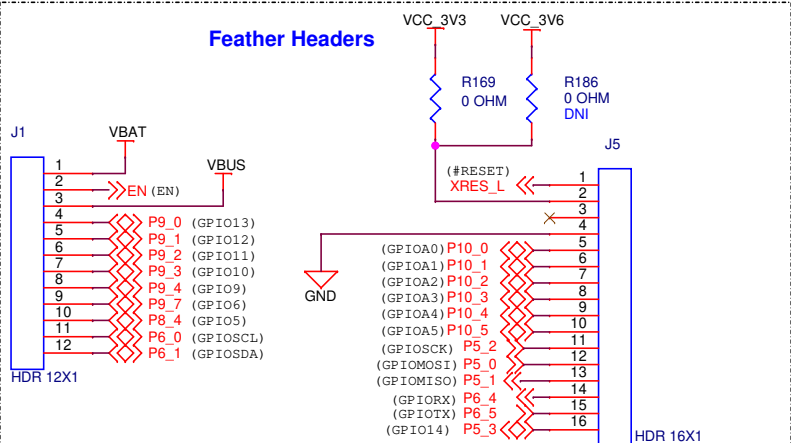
Feather Headers

VCC_3V3
VCC_3V6
R169
0 OHM
R186
0 OHM
DNI

J1
VBAT
VBUS
1
2
3
EN (EN)
4
5
6
7
8
9
10
11
12
P9_0 (GPIO13)
P9_1 (GPIO12)
P9_2 (GPIO11)
P9_3 (GPIO10)
P9_4 (GPIO9)
P9_7 (GPIO6)
P8_4 (GPIO5)
P6_0 (GPIOSCL)
P6_1 (GPIOSDA)
HDR 12X1

GND

J5
(#RESET)
XRES_L
1
2
3
4
(GPIOA0) P10_0 5
(GPIOA1) P10_1 6
(GPIOA2) P10_2 7
(GPIOA3) P10_3 8
(GPIOA4) P10_4 9
(GPIOA5) P10_5 10
(GPIOSCK) P5_2 11
12
(GPIOMOSI) P5_0 13
(GPIOMISO) P5_1 14
(GPIORX) P6_4 15
(GPIOTX) P6_5 16
(GPIO14) P5_3
HDR 16X1